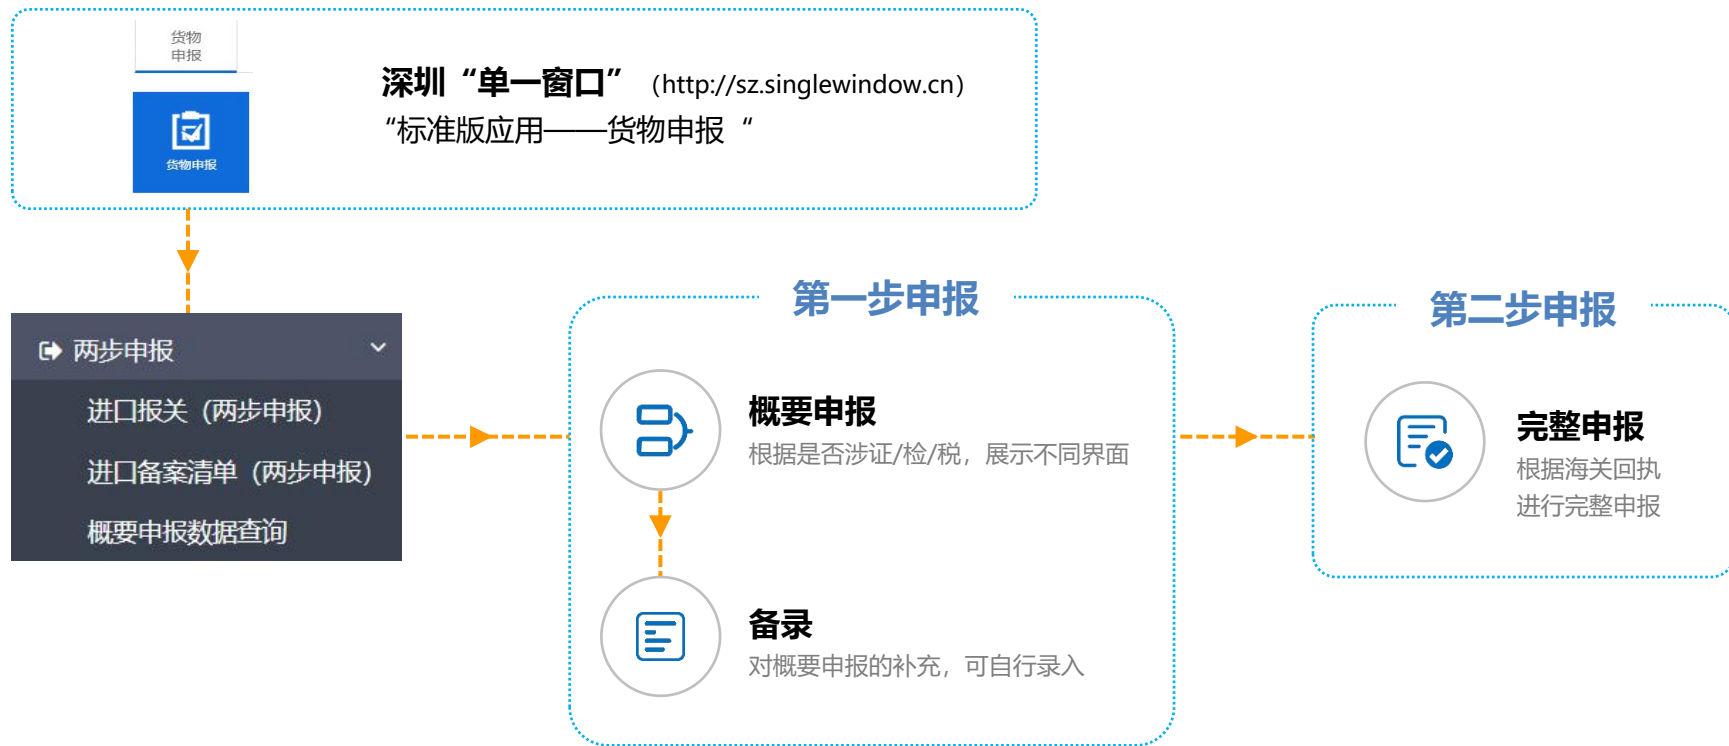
货物申报

货物申报

深圳“单一窗口” (http://sz.singlewindow.cn)
“标准版应用——货物申报 “

两步申报
进口报关（两步申报）
进口备案清单（两步申报）
概要申报数据查询

第一步申报

概要申报
根据是否涉证/检/税，展示不同界面

备录
对概要申报的补充，可自行录入

第二步申报

完整申报
根据海关回执
进行完整申报